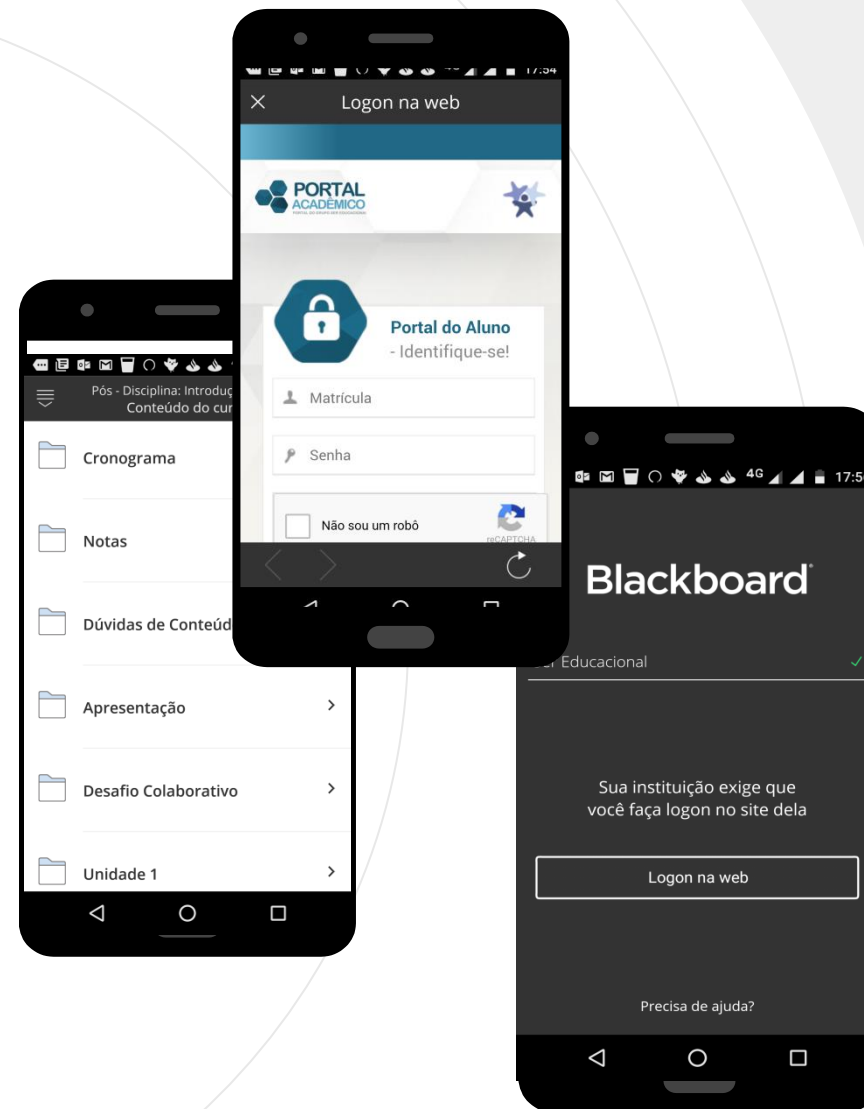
17:54

Logon na web

PORTAL ACADÊMICO

PORTAL DO GRUPO SER EDUCACIONAL

Portal do Aluno
- Identifique-se!

Matrícula

Senha

Não sou um robô

reCAPTCHA

Pós - Disciplina: Introduç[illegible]
Conteúdo do cur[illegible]

Cronograma

Notas

Dúvidas de Conteúd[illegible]

Apresentação

Desafio Colaborativo

Unidade 1

4G 17:5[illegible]

Blackboard

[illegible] Educacional

Sua instituição exige que você faça logon no site dela

Logon na web

Precisa de ajuda?